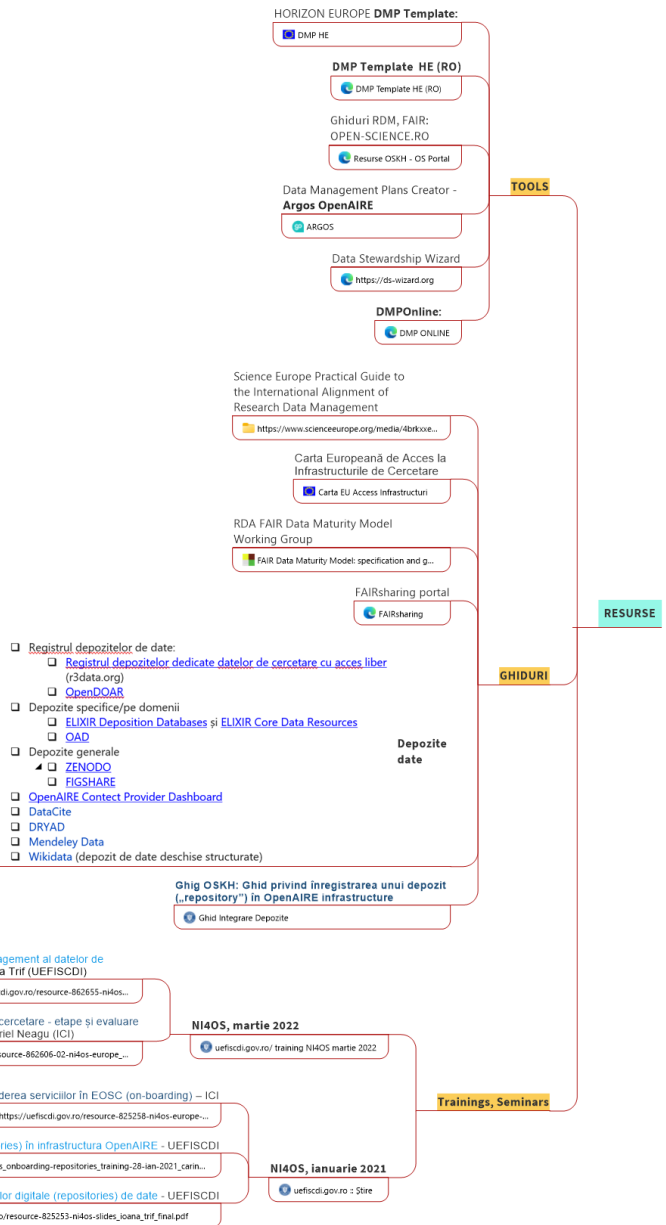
HORIZON EUROPE **DMP Template:**

DMP HE

**DMP Template HE (RO)**

DMP Template HE (RO)

Ghiduri RDM, FAIR: OPEN-SCIENCE.RO

Resurse OSKH - OS Portal

Data Management Plans Creator - **Argos OpenAIRE**

ARGOS

Data Stewardship Wizard

https://ds-wizard.org

**DMPOnline:**

DMP ONLINE

**TOOLS**

Science Europe Practical Guide to the International Alignment of Research Data Management

https://www.scienceeurope.org/media/4brkxxe...

Carta Europeană de Acces la Infrastructurile de Cercetare

Carta EU Access Infrastructuri

RDA FAIR Data Maturity Model Working Group

FAIR Data Maturity Model: specification and g...

FAIRsharing portal

FAIRsharing

**RESURSE**

- Registrul depozitelor de date:
  - Registrul depozitelor dedicate datelor de cercetare cu acces liber (r3data.org)
  - OpenDOAR
- Depozite specifice/pe domenii
  - ELIXIR Deposition Databases și ELIXIR Core Data Resources
  - OAD
- Depozite generale
  - ZENODO
  - FIGSHARE
- OpenAIRE Contect Provider Dashboard
- DataCite
- DRYAD
- Mendeley Data
- Wikidata (depozit de date deschise structurate)

**Depozite date**

**GHIDURI**

**Ghig OSKH: Ghid privind înregistrarea unui depozit („repository") în OpenAIRE infrastructure**

Ghid Integrare Depozite

agement al datelor de
a Trif (UEFISCDI)

di.gov.ro/resource-862655-ni4os...

cercetare - etape și evaluare
riel Neagu (ICI)

source-862606-02-ni4os-europe_...

**NI4OS, martie 2022**

uefiscdi.gov.ro/ training NI4OS martie 2022

derea serviciilor în EOSC (on-boarding) – ICI

https://uefiscdi.gov.ro/resource-825258-ni4os-europe-...

**Trainings, Seminars**

ries) în infrastructura OpenAIRE - UEFISCDI

s_onboarding-repositories_training-28-ian-2021_carin...

**NI4OS, ianuarie 2021**

lor digitale (repositories) de date - UEFISCDI

uefiscdi.gov.ro :: Știre

o/resource-825253-ni4os-slides_ioana_trif_final.pdf